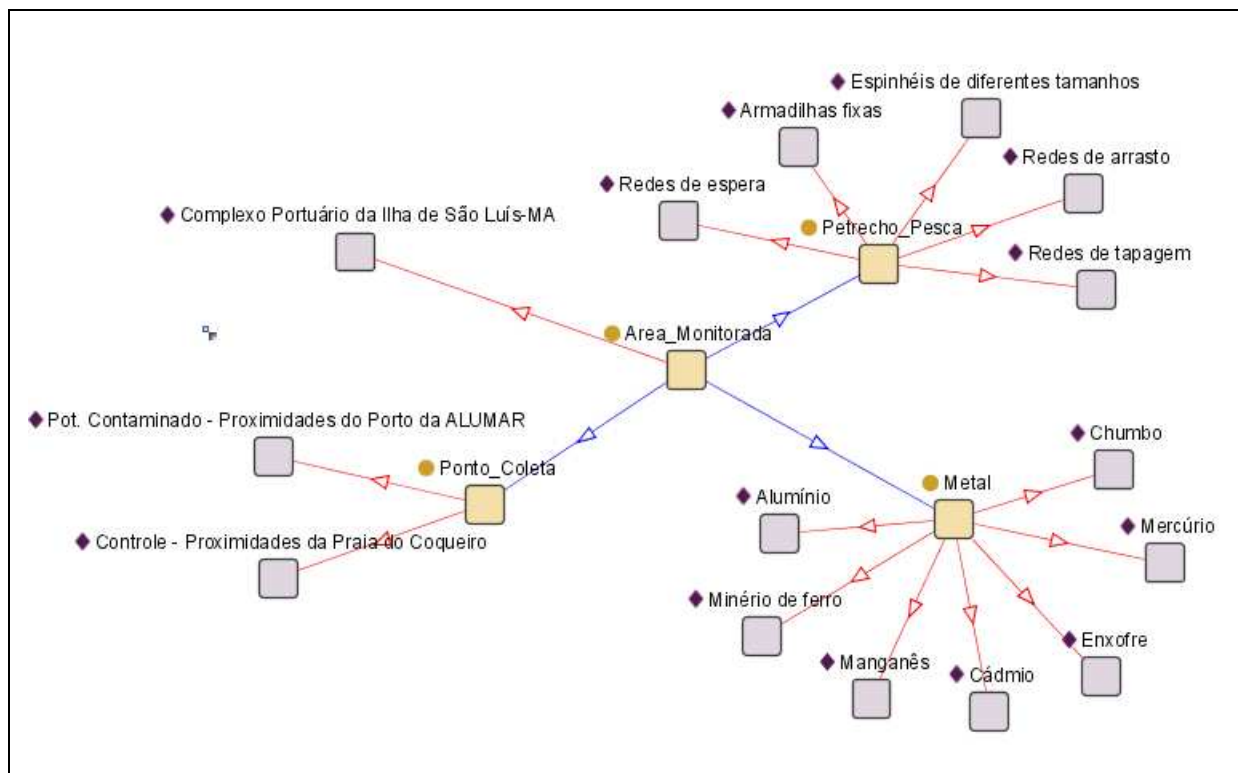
Espinhéis de diferentes tamanhos

Armadilhas fixas

Redes de arrasto

Redes de espera

Petrecho_Pesca

Complexo Portuário da Ilha de São Luís-MA

Redes de tapagem

Area_Monitorada

Pot. Contaminado - Proximidades do Porto da ALUMAR

Chumbo

Ponto_Coleta

Metal

Alumínio

Mercúrio

Controle - Proximidades da Praia do Coqueiro

Minério de ferro

Enxofre

Manganês

Cádmio